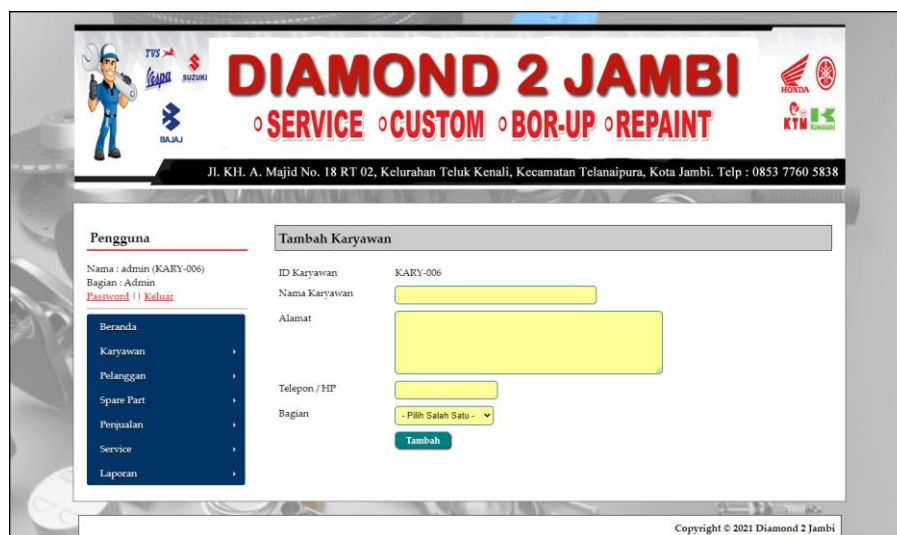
TVS Vespa SUZUKI BAJAJ

DIAMOND 2 JAMBI

◦SERVICE ◦CUSTOM ◦BOR-UP ◦REPAINT

HONDA KTM Kawasaki

Jl. KH. A. Majid No. 18 RT 02, Kelurahan Teluk Kenali, Kecamatan Telanaipura, Kota Jambi. Telp : 0853 7760 5838

Pengguna

Nama : admin (KARY-006)
Bagian : Admin
Password || Keluar

Beranda
Karyawan
Pelanggan
Spare Part
Penjualan
Service
Laporan

Tambah Karyawan

ID Karyawan KARY-006
Nama Karyawan
Alamat
Telepon / HP
Bagian - Pilih Salah Satu -
Tambah

Copyright © 2021 Diamond 2 Jambi